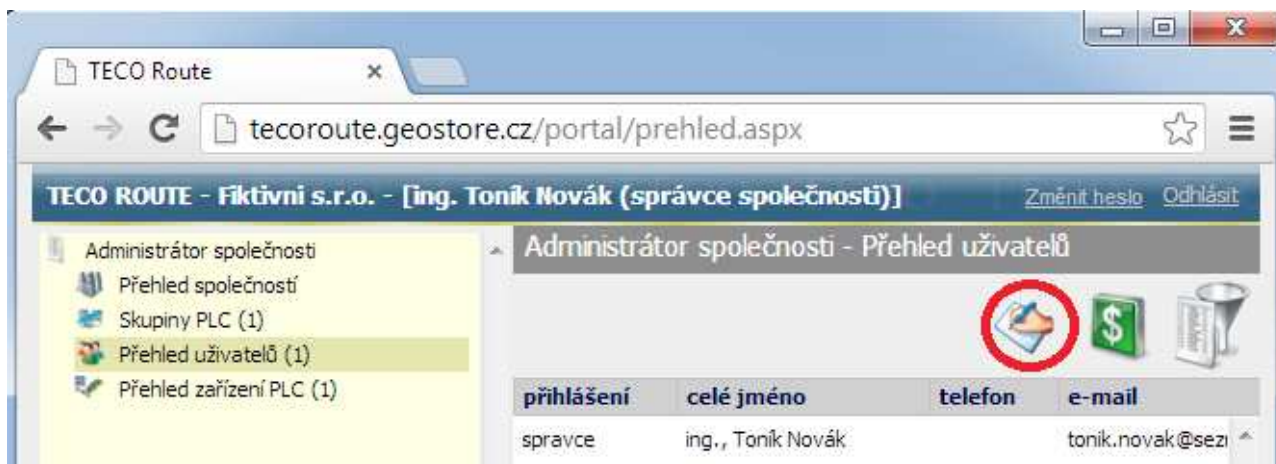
TECO Route ×

tecoroute.geostore.cz/portal/prehled.aspx

TECO ROUTE - Fiktivni s.r.o. - [ing. Toník Novák (správce společnosti)] Změnit heslo Odhlásit

Administrátor společnosti
Přehled společností
Skupiny PLC (1)
Přehled uživatelů (1)
Přehled zařízení PLC (1)

Administrátor společnosti - Přehled uživatelů

| přihlášení | celé jméno | telefon | e-mail |
|---|---|---|---|
| spravce | ing., Toník Novák | | tonik.novak@sez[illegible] |